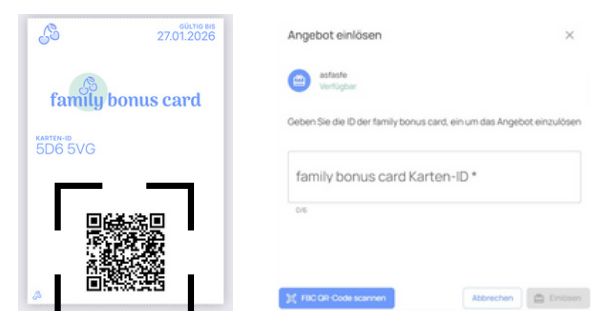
GÜLTIG BIS
27.01.2026

family bonus card

KARTEN-ID
5D6 5VG

Angebot einlösen

×

asfasfe
Verfügbar

Geben Sie die ID der family bonus card, ein um das Angebot einzulösen

family bonus card Karten-ID *

0/6

FBC QR-Code scannen

Abbrechen

Einlösen